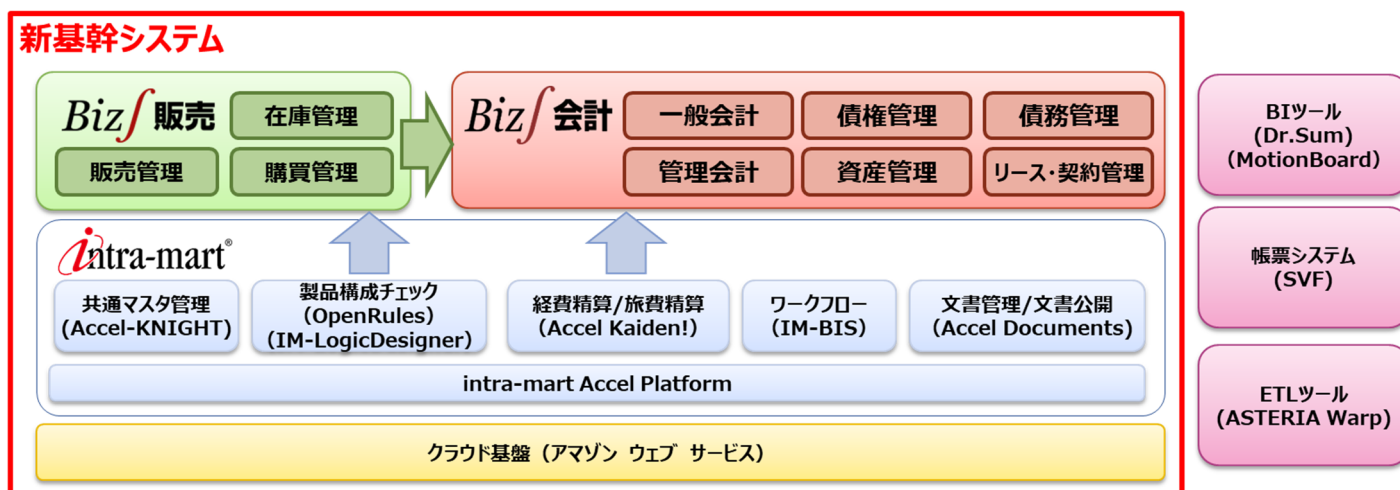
新基幹システム

Biz∫販売
在庫管理
販売管理
購買管理

Biz∫会計
一般会計
債権管理
債務管理
管理会計
資産管理
リース･契約管理

intra-mart®
共通マスタ管理 (Accel-KNIGHT)
製品構成チェック (OpenRules) (IM-LogicDesigner)
経費精算/旅費精算 (Accel Kaiden!)
ワークフロー (IM-BIS)
文書管理/文書公開 (Accel Documents)
intra-mart Accel Platform

クラウド基盤（アマゾン ウェブ サービス）

BIツール (Dr.Sum) (MotionBoard)

帳票システム (SVF)

ETLツール (ASTERIA Warp)